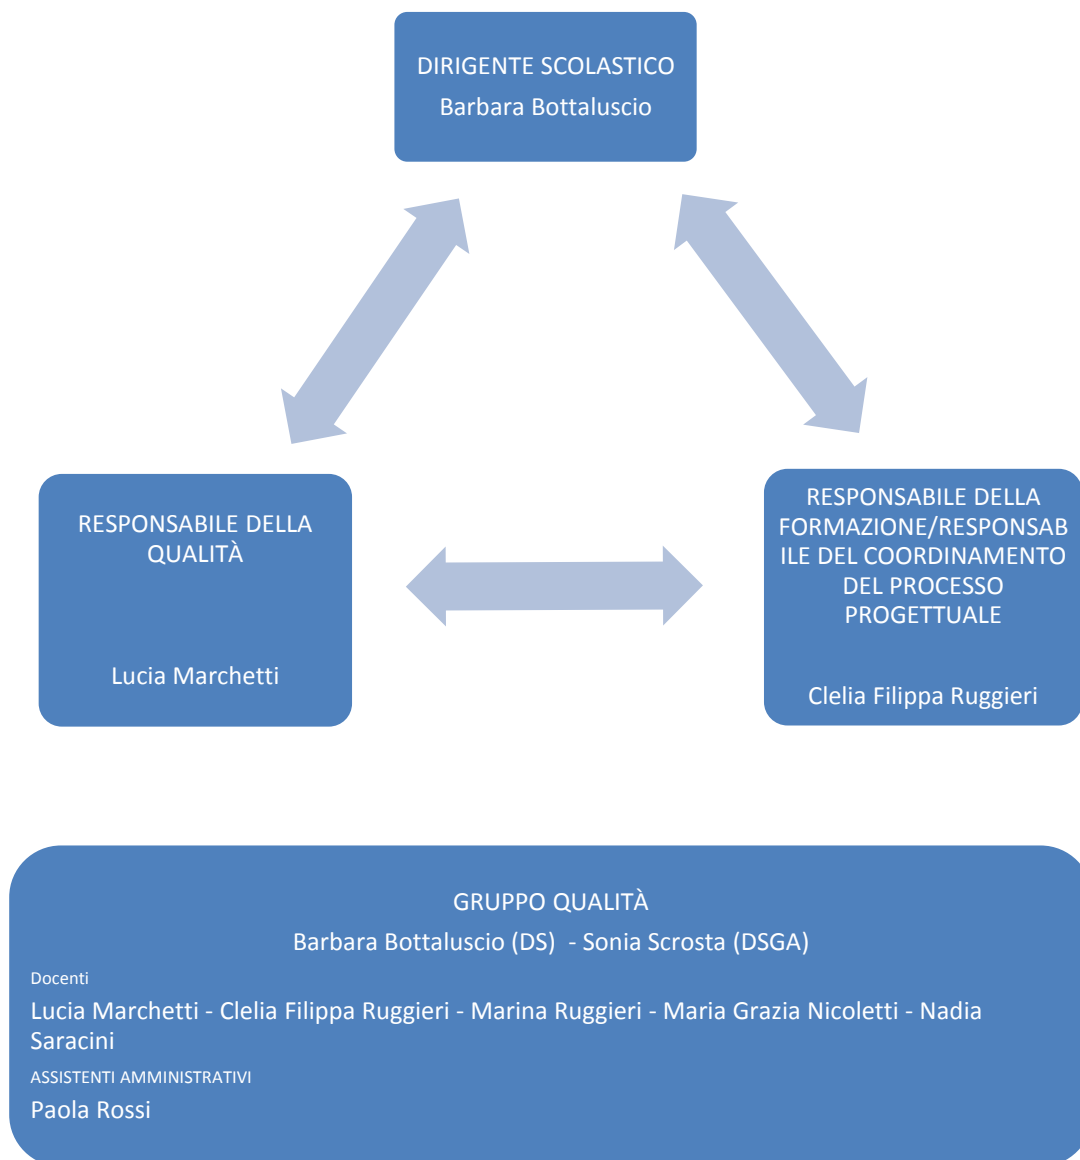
DIRIGENTE SCOLASTICO
Barbara Bottaluscio

RESPONSABILE DELLA QUALITÀ

Lucia Marchetti

RESPONSABILE DELLA FORMAZIONE/RESPONSABILE DEL COORDINAMENTO DEL PROCESSO PROGETTUALE

Clelia Filippa Ruggieri

GRUPPO QUALITÀ
Barbara Bottaluscio (DS) - Sonia Scrosta (DSGA)

Docenti
Lucia Marchetti - Clelia Filippa Ruggieri - Marina Ruggieri - Maria Grazia Nicoletti - Nadia Saracini

ASSISTENTI AMMINISTRATIVI
Paola Rossi